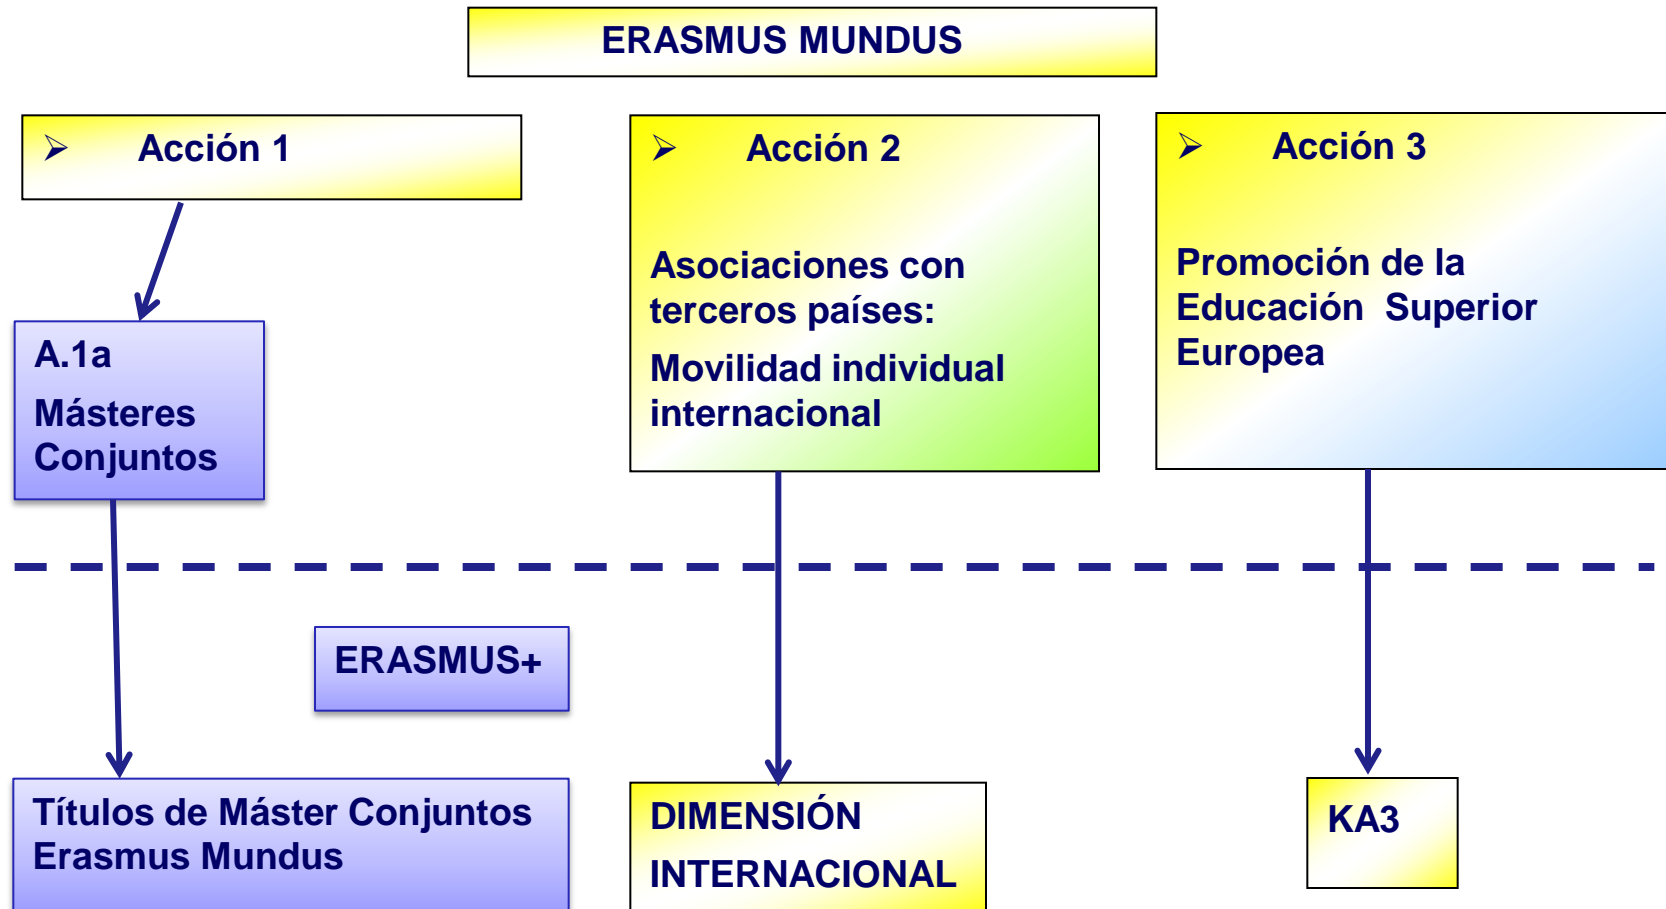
ERASMUS MUNDUS

➢ Acción 1

➢ Acción 2

Asociaciones con terceros países:

Movilidad individual internacional

➢ Acción 3

Promoción de la Educación Superior Europea

A.1a

Másteres Conjuntos

ERASMUS+

Títulos de Máster Conjuntos Erasmus Mundus

DIMENSIÓN INTERNACIONAL

KA3